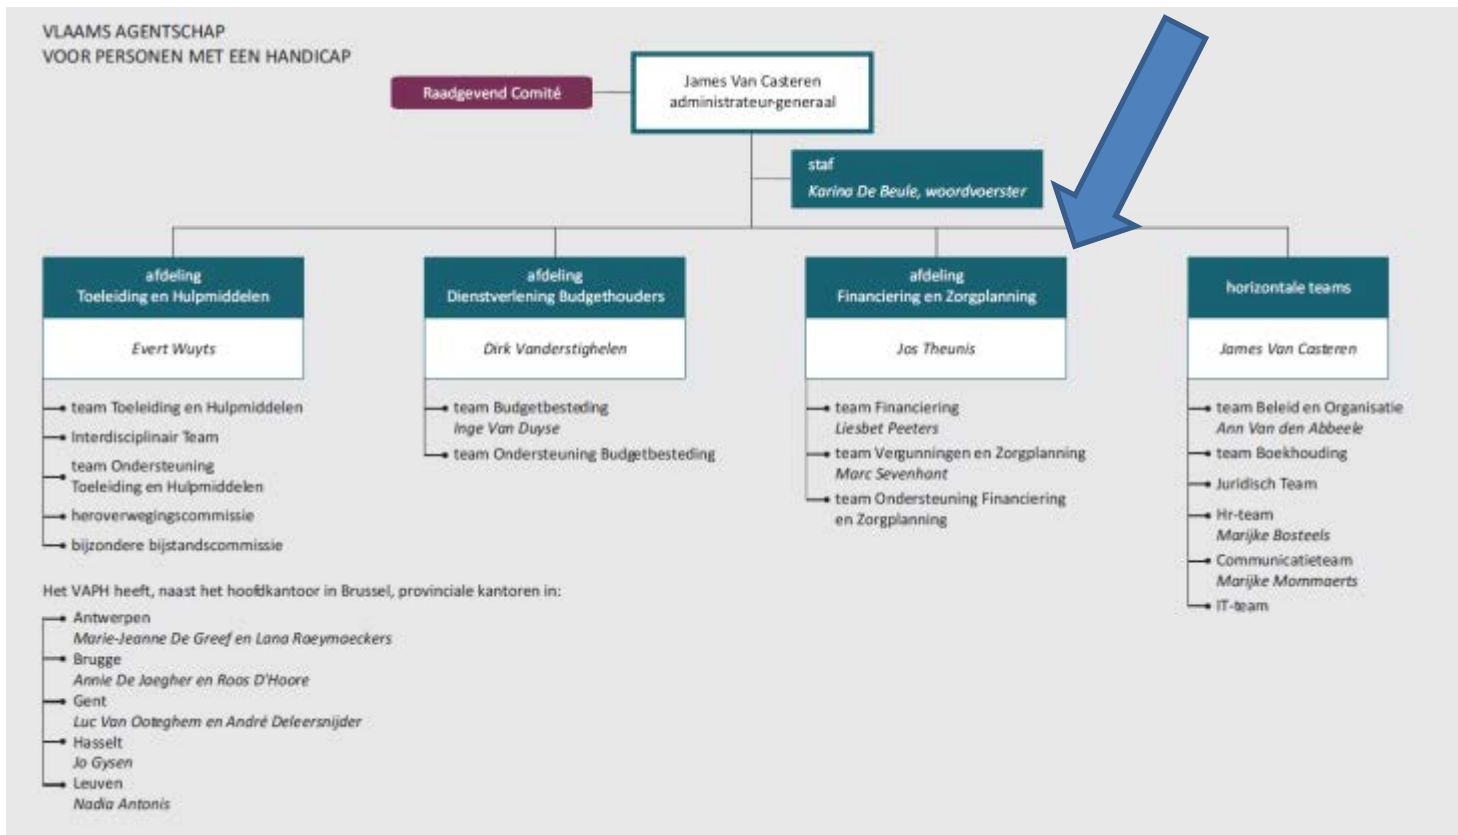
VLAAMS AGENTSCHAP
VOOR PERSONEN MET EEN HANDICAP

Raadgevend Comité

James Van Casteren
administrateur-generaal

staf
Karina De Beule, woordvoerster

afdeling
Toeleiding en Hulpmiddelen

Evert Wuyts

team Toeleiding en Hulpmiddelen
Interdisciplinair Team
team Ondersteuning Toeleiding en Hulpmiddelen
heroverwegingscommissie
bijzondere bijstandscommissie

afdeling
Dienstverlening Budgethouders

Dirk Vanderstighelen

team Budgetbesteding
Inge Van Duyse
team Ondersteuning Budgetbesteding

afdeling
Financiering en Zorgplanning

Jos Theunis

team Financiering
Liesbet Peeters
team Vergunningen en Zorgplanning
Marc Sevenhant
team Ondersteuning Financiering en Zorgplanning

horizontale teams

James Van Casteren

team Beleid en Organisatie
Ann Van den Abbeele
team Boekhouding
Juridisch Team
Hr-team
Marijke Bosteels
Communicatieteam
Marijke Mommaerts
IT-team

Het VAPH heeft, naast het hoofdkantoor in Brussel, provinciale kantoren in:

Antwerpen
Marie-Jeanne De Greef en Lana Raeymaeckers
Brugge
Annie De Jaegher en Roos D'Hoore
Gent
Luc Van Ooteghem en André Deleersnijder
Hasselt
Jo Gysen
Leuven
Nadia Antonis